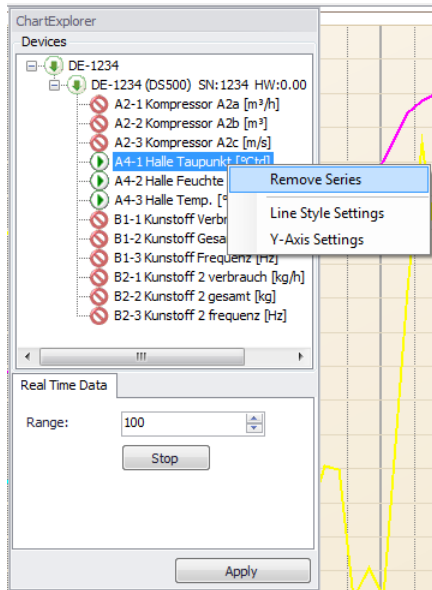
ChartExplorer

Devices

DE-1234

DE-1234 (DS500) SN:1234 HW:0.00

A2-1 Kompressor A2a [m³/h]

A2-2 Kompressor A2b [m³]

A2-3 Kompressor A2c [m/s]

A4-1 Halle Taupunkt [°Ctd]

A4-2 Halle Feuchte

A4-3 Halle Temp. [°

B1-1 Kunstoff Verbr

B1-2 Kunstoff Gesa

B1-3 Kunstoff Frequenz [Hz]

B2-1 Kunstoff 2 verbrauch [kg/h]

B2-2 Kunstoff 2 gesamt [kg]

B2-3 Kunstoff 2 frequenz [Hz]

Remove Series

Line Style Settings

Y-Axis Settings

Real Time Data

Range: 100

Stop

Apply